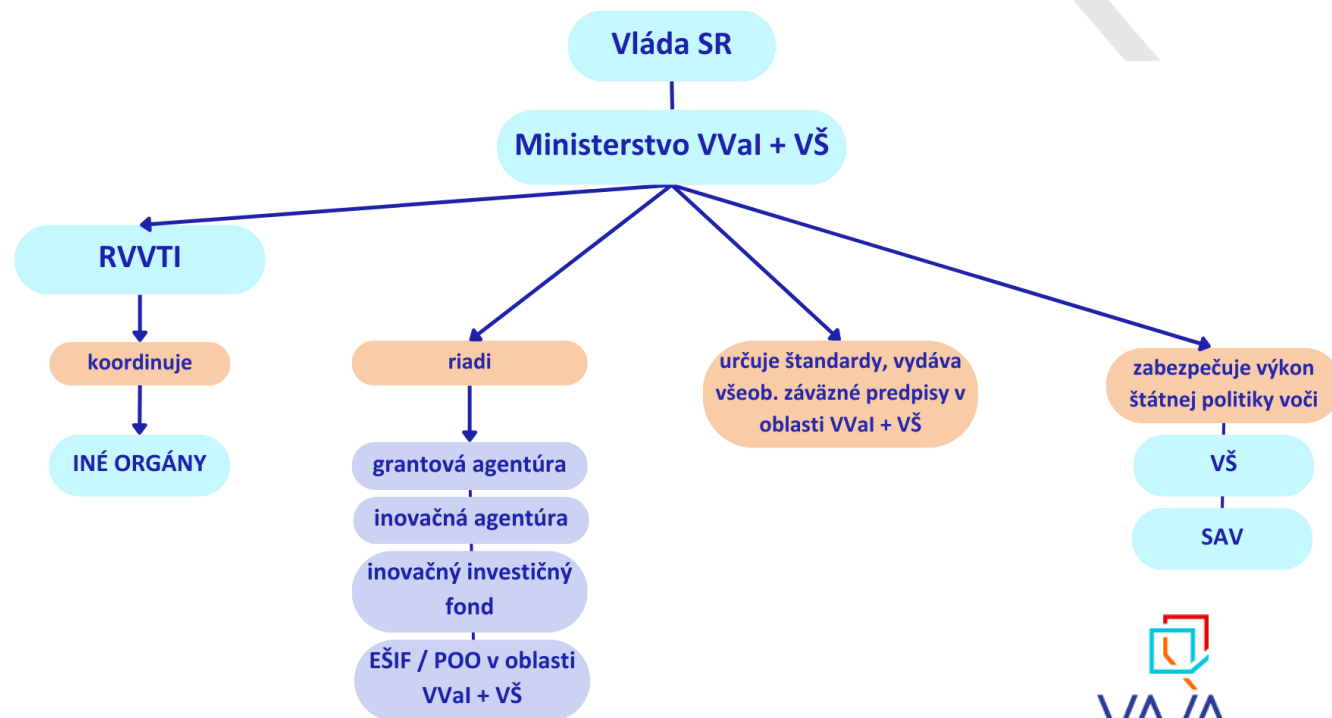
Vláda SR

Ministerstvo VVaI + VŠ

RVVTI

koordinuje

INÉ ORGÁNY

riadi

grantová agentúra

inovačná agentúra

inovačný investičný fond

EŠIF / POO v oblasti VVaI + VŠ

určuje štandardy, vydáva všeob. záväzné predpisy v oblasti VVaI + VŠ

zabezpečuje výkon štátnej politiky voči

VŠ

SAV

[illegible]